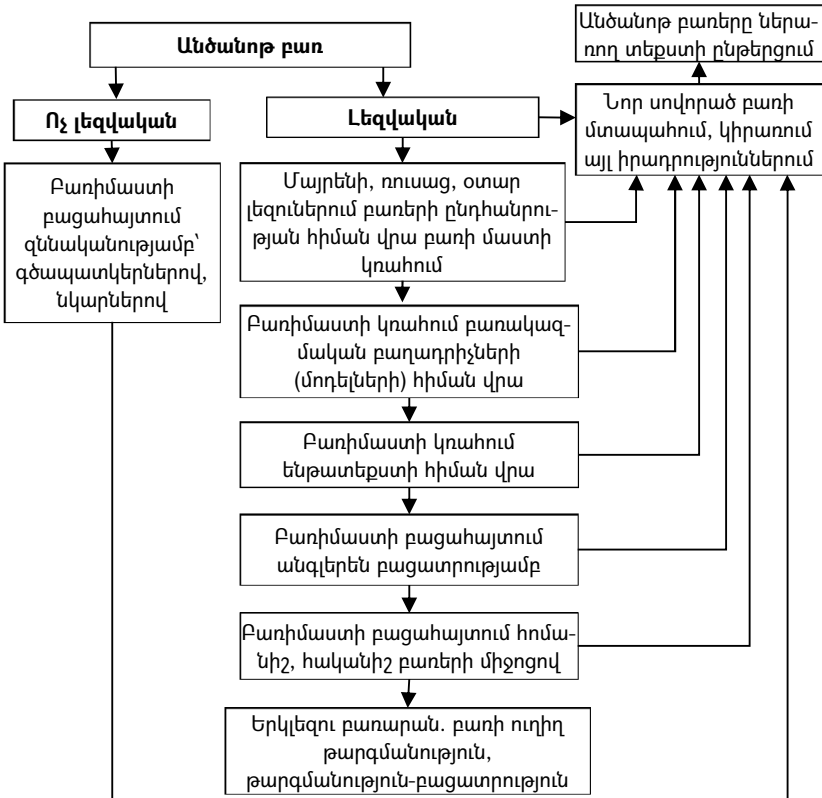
Անծանոթ բառերը ներառող տեքստի ընթերցում

Անծանոթ բառ

Ոչ լեզվական

Լեզվական

Նոր սովորած բառի մտապահում, կիրառում այլ իրադրություններում

Բառիմաստի բացահայտում զննականությամբ՝ գծապատկերներով, նկարներով

Մայրենի, ռուսաց, օտար լեզուներում բառերի ընդհանրության հիման վրա բառի մաստի կռահում

Բառիմաստի կռահում բառակազմական բաղադրիչների (մոդելների) հիման վրա

Բառիմաստի կռահում ենթատեքստի հիման վրա

Բառիմաստի բացահայտում անգլերեն բացատրությամբ

Բառիմաստի բացահայտում հոմանիշ, հականիշ բառերի միջոցով

Երկլեզու բառարան. բառի ուղիղ թարգմանություն, թարգմանություն-բացատրություն